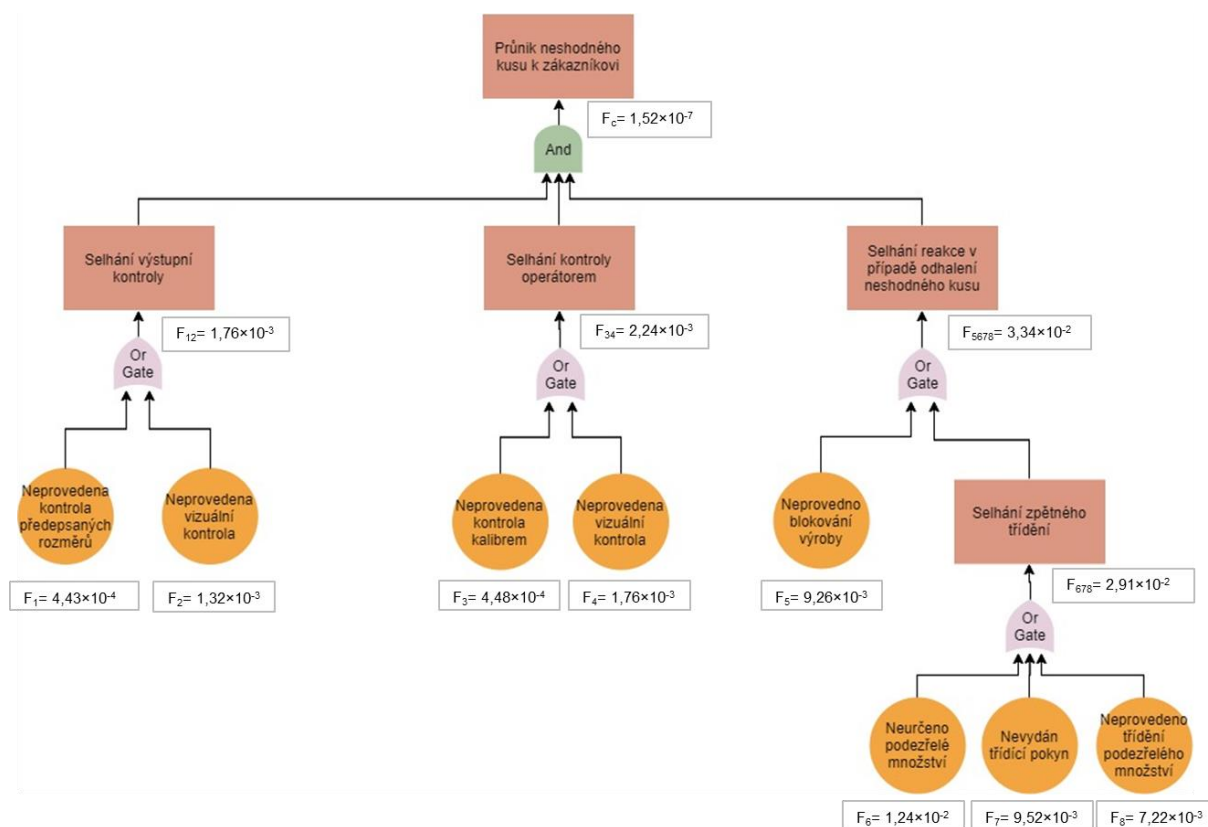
Průnik neshodného kusu k zákazníkovi

$F_c = 1,52×10^{-7}$

And

Selhání výstupní kontroly

$F_{12} = 1,76×10^{-3}$

Or Gate

Neprovedena kontrola předepsaných rozměrů

$F_1 = 4,43×10^{-4}$

Neprovedena vizuální kontrola

$F_2 = 1,32×10^{-3}$

Selhání kontroly operátorem

$F_{34} = 2,24×10^{-3}$

Or Gate

Neprovedena kontrola kalibrem

$F_3 = 4,48×10^{-4}$

Neprovedena vizuální kontrola

$F_4 = 1,76×10^{-3}$

Selhání reakce v případě odhalení neshodného kusu

$F_{5678} = 3,34×10^{-2}$

Or Gate

Neprovedno blokování výroby

$F_5 = 9,26×10^{-3}$

Selhání zpětného třídění

$F_{678} = 2,91×10^{-2}$

Or Gate

Neurčeno podezřelé množství

$F_6 = 1,24×10^{-2}$

Nevydán třídící pokyn

$F_7 = 9,52×10^{-3}$

Neprovedeno třídění podezřelého množství

$F_8 = 7,22×10^{-3}$